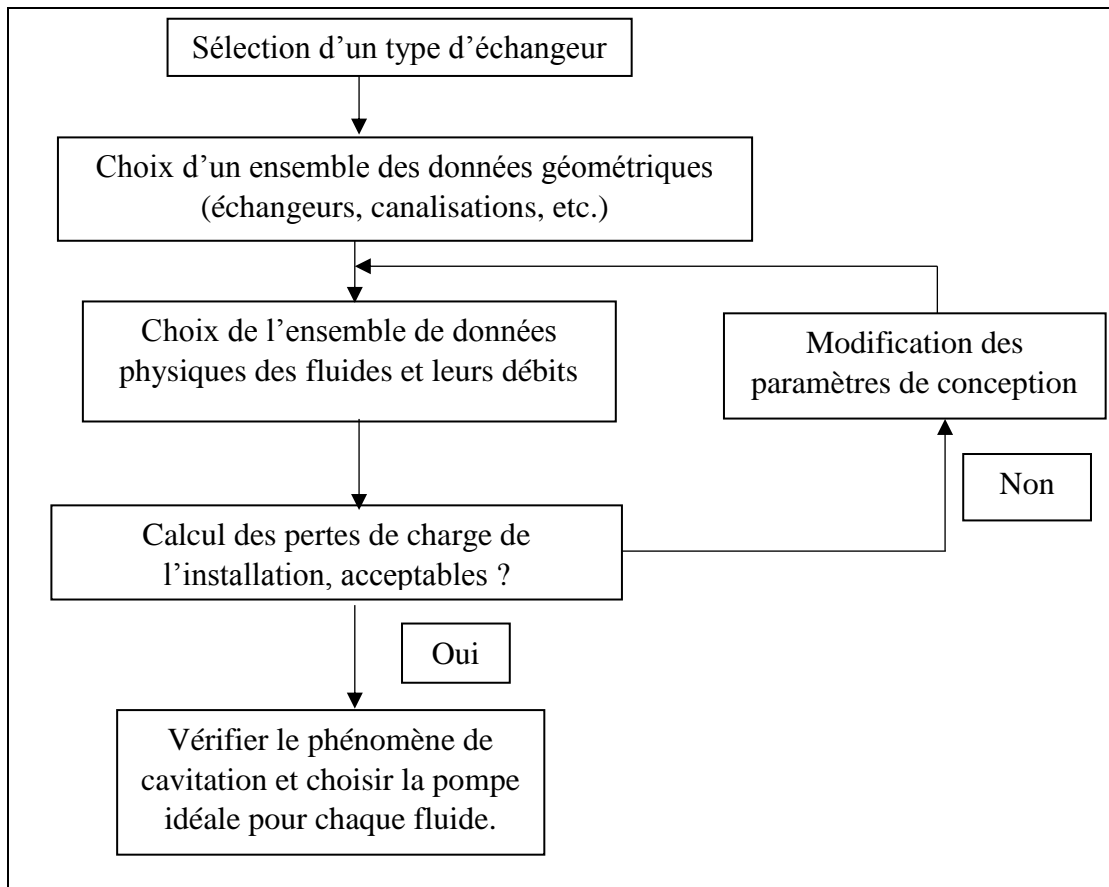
Sélection d’un type d’échangeur

Choix d’un ensemble des données géométriques (échangeurs, canalisations, etc.)

Choix de l’ensemble de données physiques des fluides et leurs débits

Modification des paramètres de conception

Non

Calcul des pertes de charge de l’installation, acceptables ?

Oui

Vérifier le phénomène de cavitation et choisir la pompe idéale pour chaque fluide.